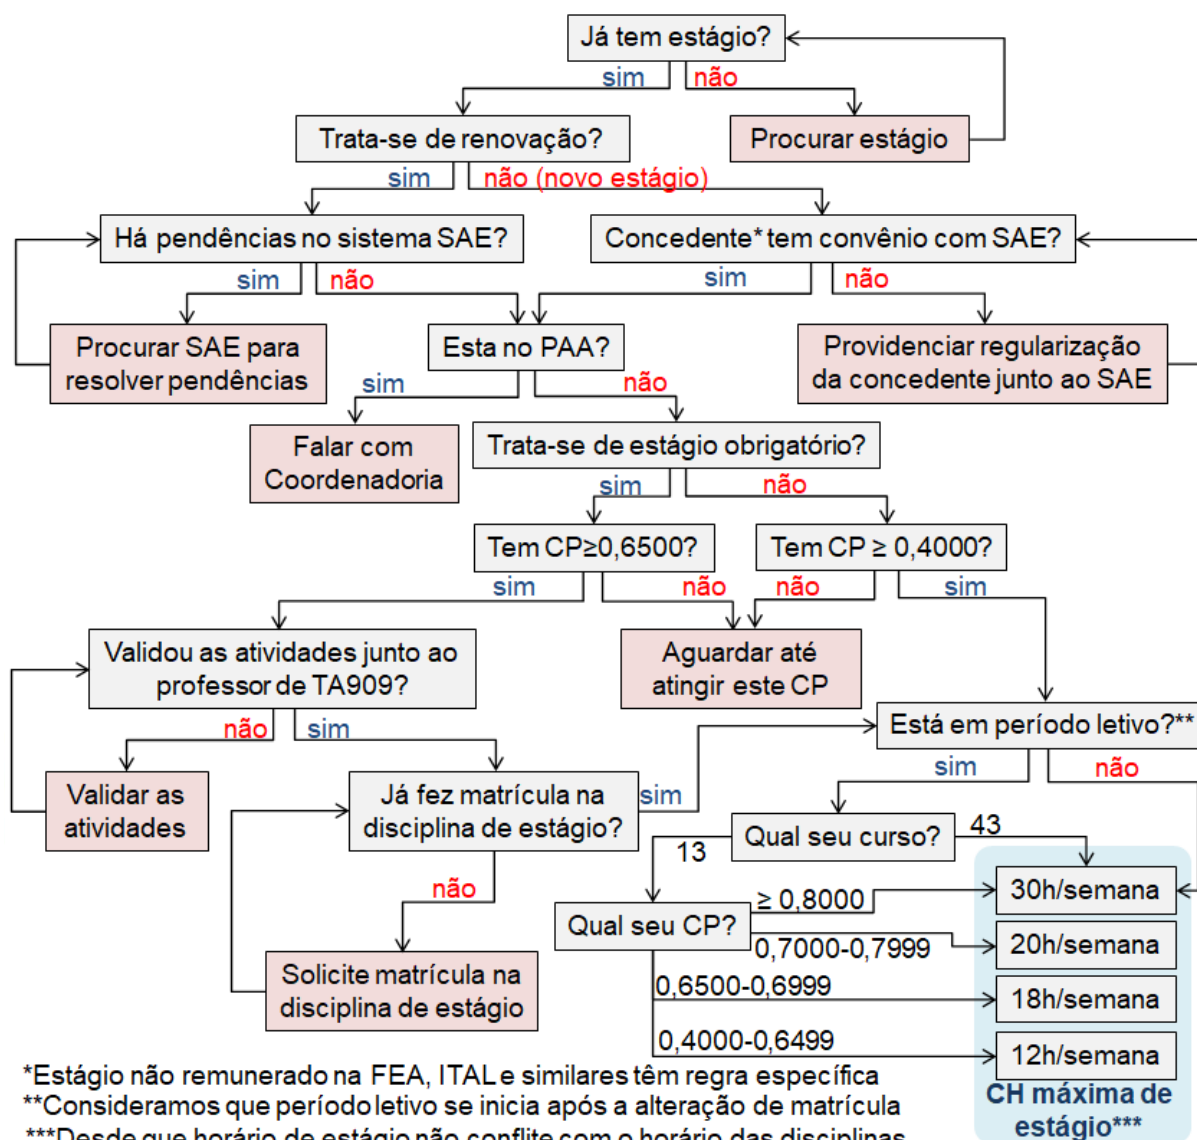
Já tem estágio?
sim
não
Trata-se de renovação?
Procurar estágio
sim
não (novo estágio)
Há pendências no sistema SAE?
Concedente* tem convênio com SAE?
sim
não
sim
não
Procurar SAE para resolver pendências
Esta no PAA?
Providenciar regularização da concedente junto ao SAE
sim
não
Falar com Coordenadoria
Trata-se de estágio obrigatório?
sim
não
Tem CP≥0,6500?
Tem CP ≥ 0,4000?
sim
não
não
sim
Validou as atividades junto ao professor de TA909?
Aguardar até atingir este CP
Está em período letivo?**
não
sim
sim
não
Validar as atividades
Já fez matrícula na disciplina de estágio?
sim
Qual seu curso?
43
13
não
≥ 0,8000
30h/semana
Qual seu CP?
0,7000-0,7999
20h/semana
Solicite matrícula na disciplina de estágio
0,6500-0,6999
18h/semana
0,4000-0,6499
12h/semana
CH máxima de estágio***

*Estágio não remunerado na FEA, ITAL e similares têm regra específica
**Consideramos que período letivo se inicia após a alteração de matrícula
***Desde que horário de estágio não conflite com o horário das disciplinas